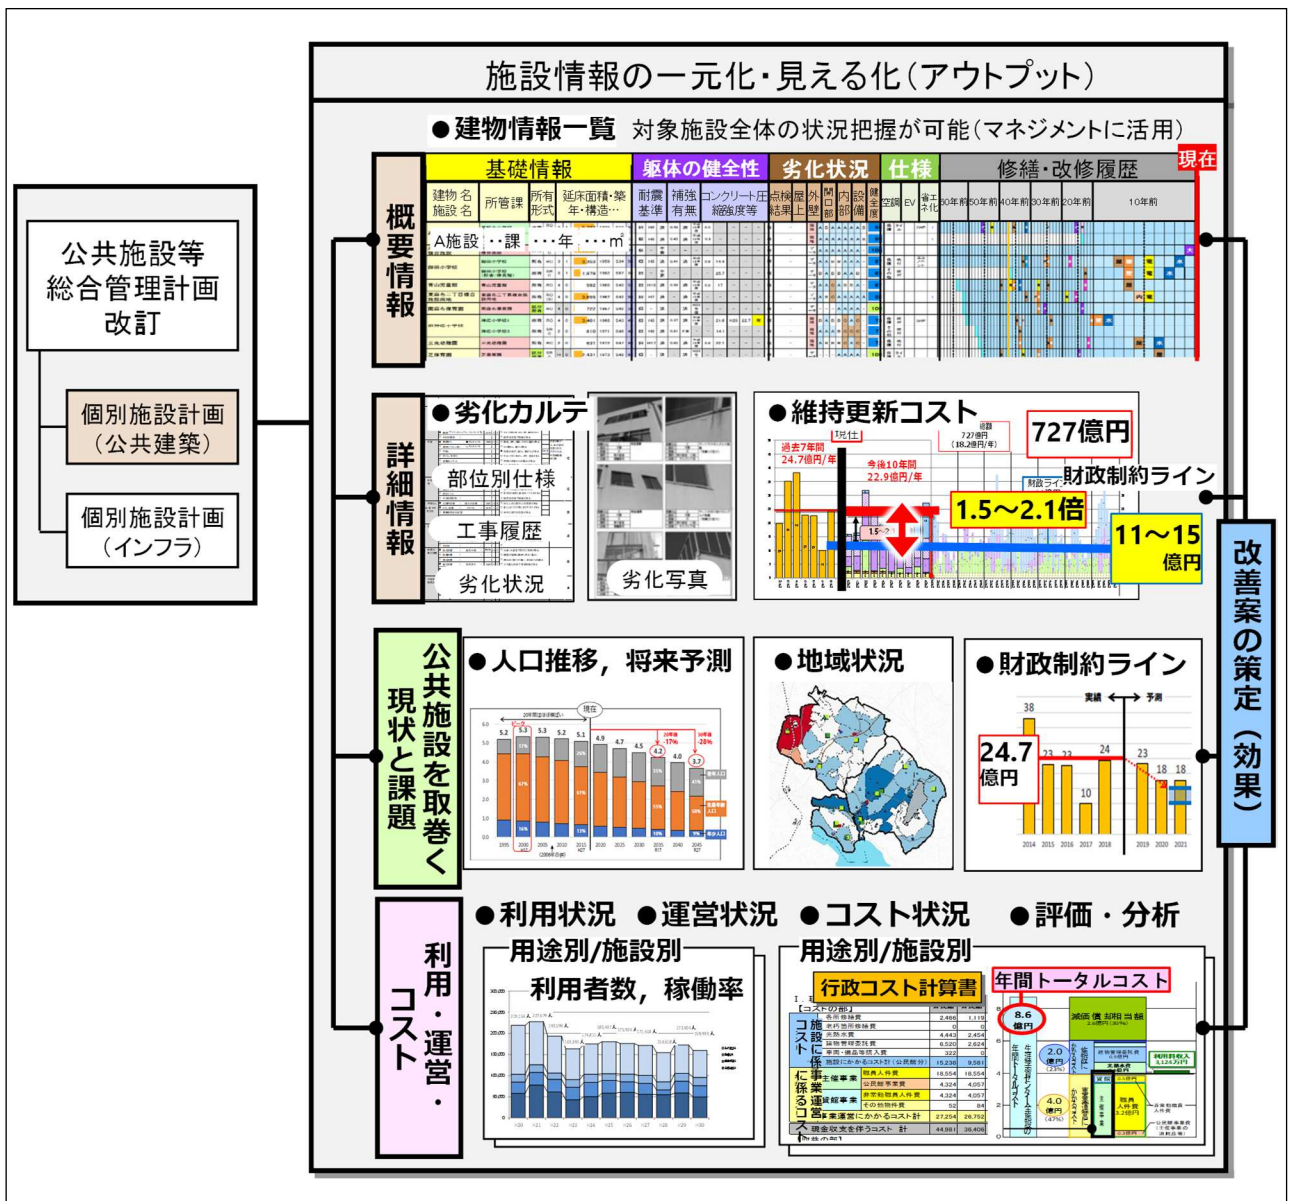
公共施設等総合管理計画改訂

個別施設計画（公共建築）

個別施設計画（インフラ）

施設情報の一元化・見える化（アウトプット）

●建物情報一覧　対象施設全体の状況把握が可能（マネジメントに活用）

概要情報

| 基礎情報 | | | | 躯体の健全性 | | | 劣化状況 | | | | | 仕様 | | | 修繕・改修履歴 | 現在 |
|---|---|---|---|---|---|---|---|---|---|---|---|---|---|---|---|---|
| 建物名 施設名 | 所管課 | 所有形式 | 延床面積・築年・構造… | 耐震基準 | 補強有無 | コンクリート圧縮強度等 | 点検結果 | 屋上 | 外壁 | 開口部 | 内部 | 設備 | 健全度 | 空調 | EV | 省エネ化 |
| A施設 | ・・課 | ・・・年 | ・・・㎡ | | | | | | | | | | | | | |

60年前 50年前 40年前 30年前 20年前 10年前

詳細情報

●劣化カルテ
部位別仕様
工事履歴
劣化状況
劣化写真

●維持更新コスト
727億円
総額 727億円（18.2億円/年）
過去7年間 24.7億円/年
今後10年間 22.9億円/年
1.5～2.1倍
財政制約ライン
11～15億円

公共施設を取巻く現状と課題

●人口推移，将来予測
現在
5.2 5.3 5.3 5.2 5.1 4.9 4.7 4.5 4.2 4.0 3.7

●地域状況

●財政制約ライン
実績　予測
38
24.7億円
23 23 10 24 23 18 18
2014 2015 2016 2017 2018 2019 2020 2021

利用・運営・コスト

●利用状況　●運営状況　●コスト状況　●評価・分析

用途別/施設別
利用者数，稼働率

用途別/施設別
行政コスト計算書
年間トータルコスト
8.6億円
2.0億円
4.0億円

改善案の策定（効果）